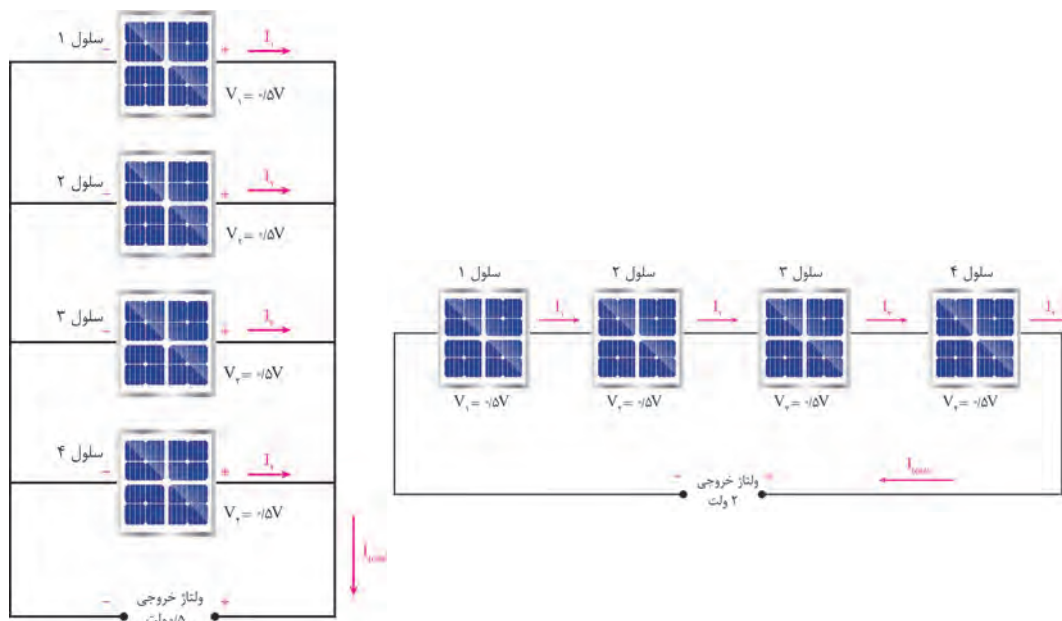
سلول ۱ $-$ $+$ $I_۱$
$V_۱ = ۰/۵V$

سلول ۲ $-$ $+$ $I_۲$
$V_۲ = ۰/۵V$

سلول ۳ $-$ $+$ $I_۳$
$V_۳ = ۰/۵V$

سلول ۴ $-$ $+$ $I_۴$
$V_۴ = ۰/۵V$

$I_{total}$

$-$ ولتاژ خروجی $+$
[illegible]

سلول ۱ سلول ۲ سلول ۳ سلول ۴
$I_۱$ $I_۲$ $I_۳$ $I_۴$
$V_۱ = ۰/۵V$ $V_۲ = ۰/۵V$ $V_۳ = ۰/۵V$ $V_۴ = ۰/۵V$

$I_{total}$
$-$ ولتاژ خروجی $+$
۲ ولت